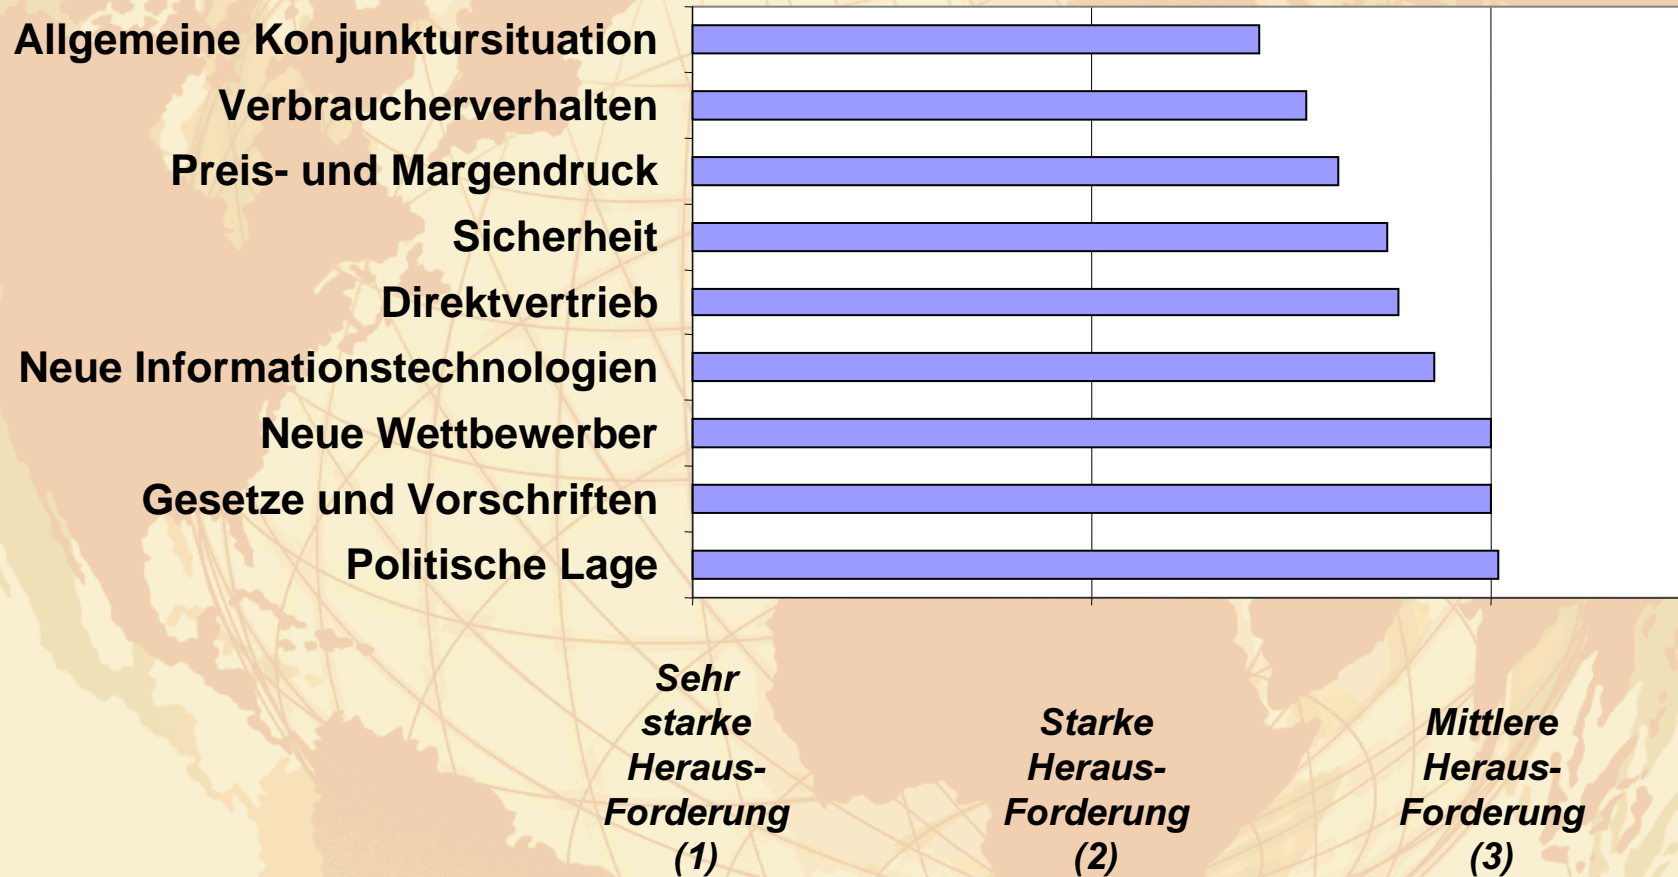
Allgemeine Konjunktursituation
Verbraucherverhalten
Preis- und Margendruck
Sicherheit
Direktvertrieb
Neue Informationstechnologien
Neue Wettbewerber
Gesetze und Vorschriften
Politische Lage

Sehr starke Heraus-Forderung (1)

Starke Heraus-Forderung (2)

Mittlere Heraus-Forderung (3)